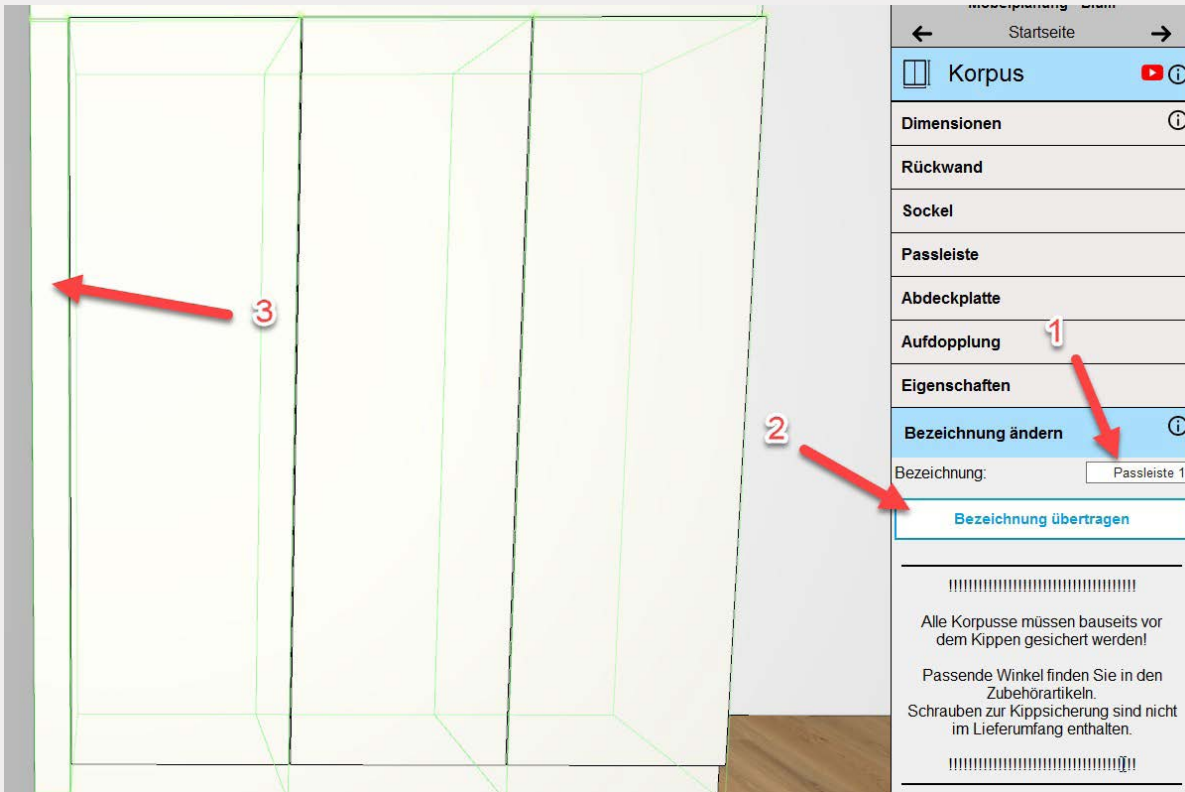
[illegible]

Startseite

Korpus

Dimensionen

Rückwand

Sockel

Passleiste

Abdeckplatte

Aufdopplung

Eigenschaften

Bezeichnung ändern

Bezeichnung:

Passleiste 1

Bezeichnung übertragen

!!!!!!!!!!!!!!!!!!!!!!!!!!!!!!!!!!!!

Alle Korpusse müssen bauseits vor dem Kippen gesichert werden!

Passende Winkel finden Sie in den Zubehörartikeln.
Schrauben zur Kippsicherung sind nicht im Lieferumfang enthalten.

!!!!!!!!!!!!!!!!!!!!!!!!!!!!!!!!!!!!

3

1

2